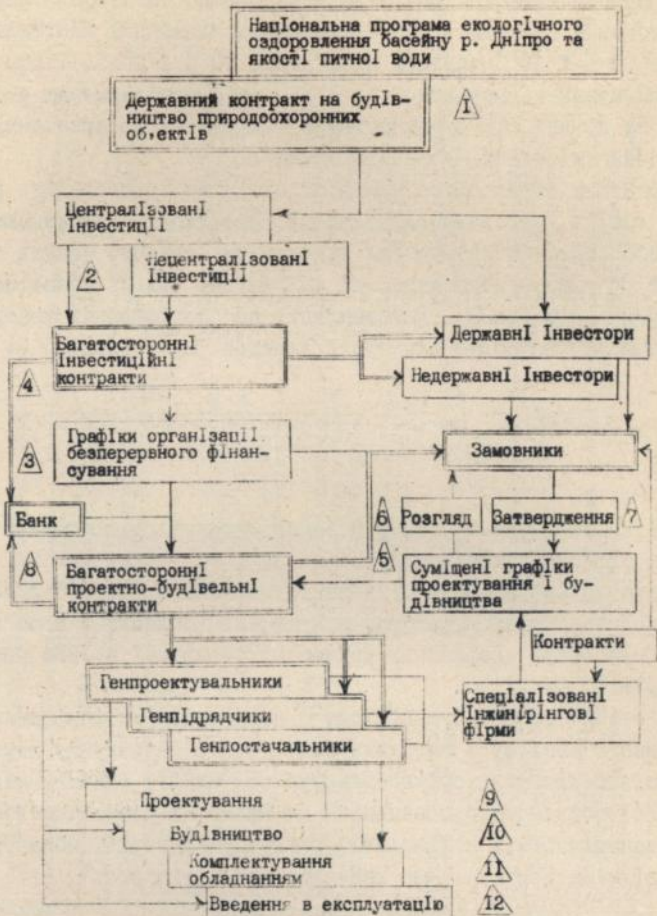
НацIональна програма екологIчного оздоровлення басейну р. ДнIпро та якостI питної води

Державний контракт на будIвництво природоохоронних об.єктIв

1

ЦентралIзованI IнвестицII

2

ДецентралIзованI IнвестицII

Багатостороннi IнвестицIйнi контракти

4

ДержавнI Iнвестори

НедержавнI Iнвестори

3

ГрафIки органIзацII безперервного фiнансування

Замовники

Банк

6

Розгляд

Затвердження

7

5

8

БагатостороннI проектно-будIвельнI контракти

СумiщенI графIки проектування I будIвництва

Контракти

Генпроектувальники

ГенпIдрядчики

Генпостачальники

СпецIалIзованI IнжинIрIнговI фIрми

Проектування

9

БудIвництво

10

Комплектування обладнанням

11

Введення в експлуатацIю

12